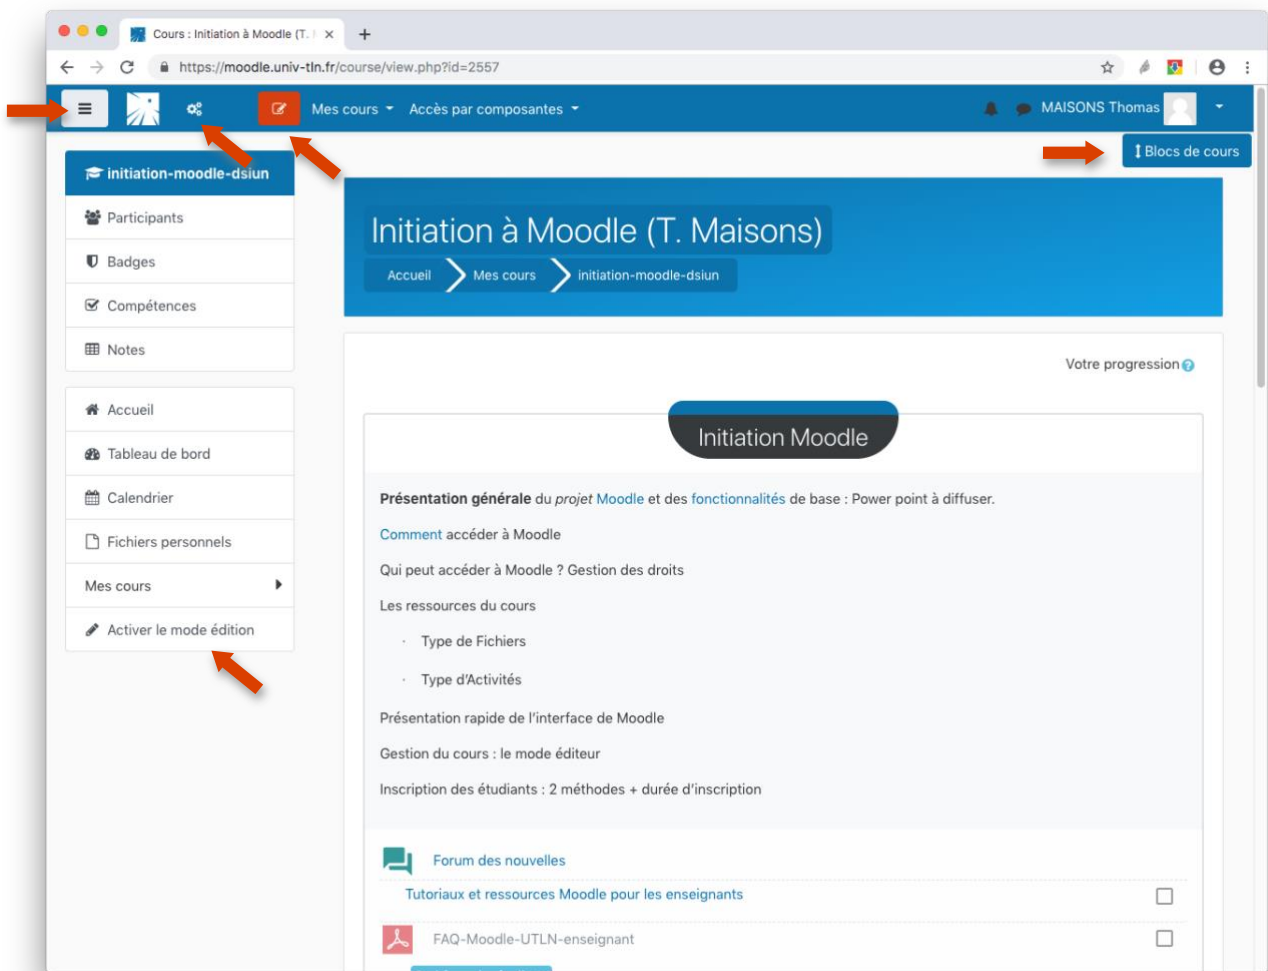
Cours : Initiation à Moodle (T. | ×

https://moodle.univ-tln.fr/course/view.php?id=2557

Mes cours ▾ Accès par composantes ▾

MAISONS Thomas

Blocs de cours

initiation-moodle-dsiun

Participants

Badges

Compétences

Notes

Accueil

Tableau de bord

Calendrier

Fichiers personnels

Mes cours

Activer le mode édition

Initiation à Moodle (T. Maisons)

Accueil > Mes cours > initiation-moodle-dsiun

Votre progression

Initiation Moodle

**Présentation générale** du *projet* Moodle et des fonctionnalités de base : Power point à diffuser.

Comment accéder à Moodle

Qui peut accéder à Moodle ? Gestion des droits

Les ressources du cours

· Type de Fichiers

· Type d'Activités

Présentation rapide de l'interface de Moodle

Gestion du cours : le mode éditeur

Inscription des étudiants : 2 méthodes + durée d'inscription

Forum des nouvelles

Tutoriaux et ressources Moodle pour les enseignants

FAQ-Moodle-UTLN-enseignant